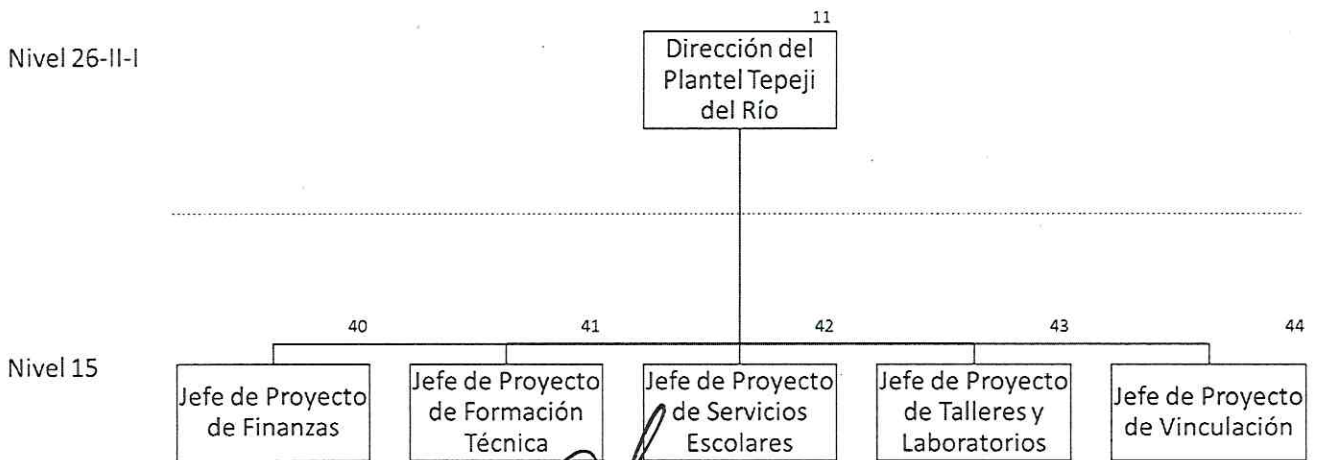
Nivel 26-II-I

11
Dirección del Plantel Tepeji del Río

Nivel 15

40
Jefe de Proyecto de Finanzas

41
Jefe de Proyecto de Formación Técnica

42
Jefe de Proyecto de Servicios Escolares

43
Jefe de Proyecto de Talleres y Laboratorios

44
Jefe de Proyecto de Vinculación